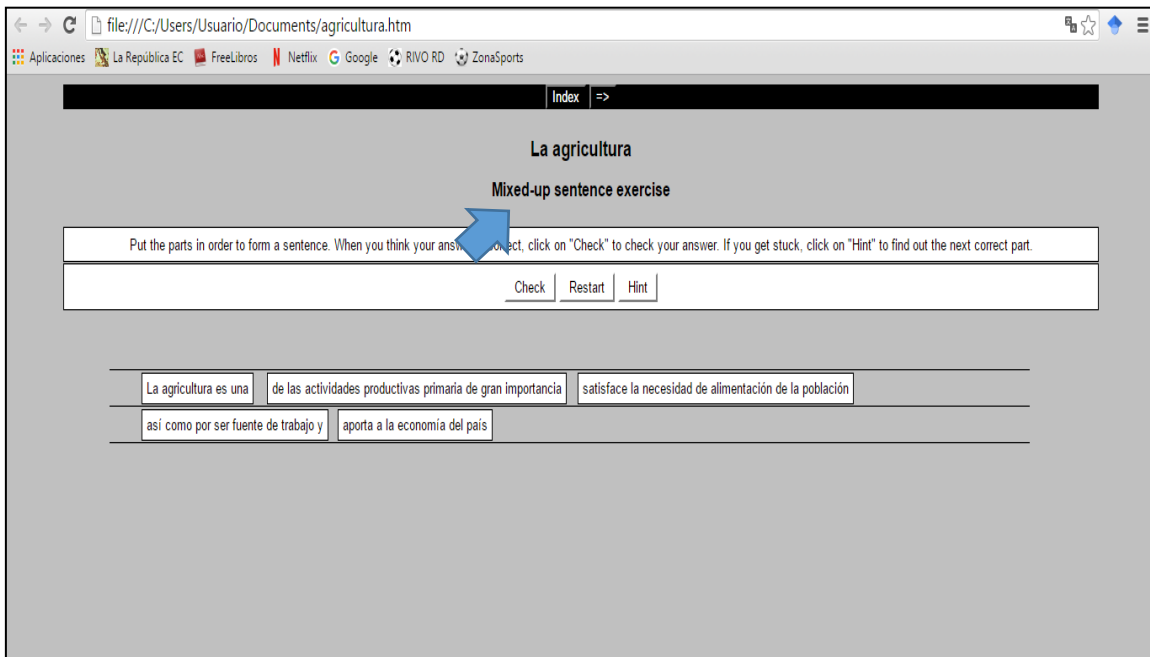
file:///C:/Users/Usuario/Documents/agricultura.htm

Aplicaciones La República EC FreeLibros Netflix Google RIVO RD ZonaSports

Index =>

La agricultura

Mixed-up sentence exercise

Put the parts in order to form a sentence. When you think your answ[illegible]ect, click on "Check" to check your answer. If you get stuck, click on "Hint" to find out the next correct part.

Check Restart Hint

La agricultura es una

de las actividades productivas primaria de gran importancia

satisface la necesidad de alimentación de la población

así como por ser fuente de trabajo y

aporta a la economía del país